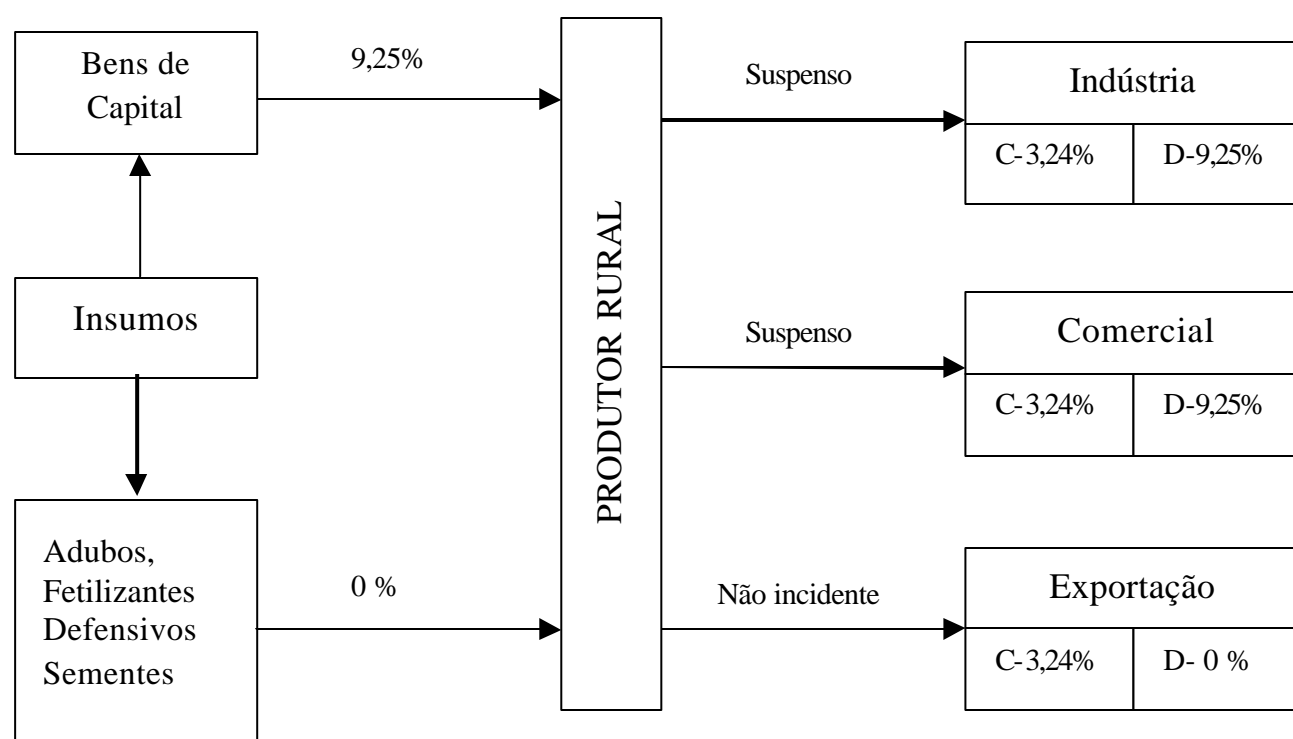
Bens de Capital

9,25%

Insumos

Adubos, Fetilizantes Defensivos Sementes

0 %

PRODUTOR RURAL

Suspenso

Indústria

| C-3,24% | D-9,25% |
|---|---|

Suspenso

Comercial

| C-3,24% | D-9,25% |
|---|---|

Não incidente

Exportação

| C-3,24% | D- 0 % |
|---|---|